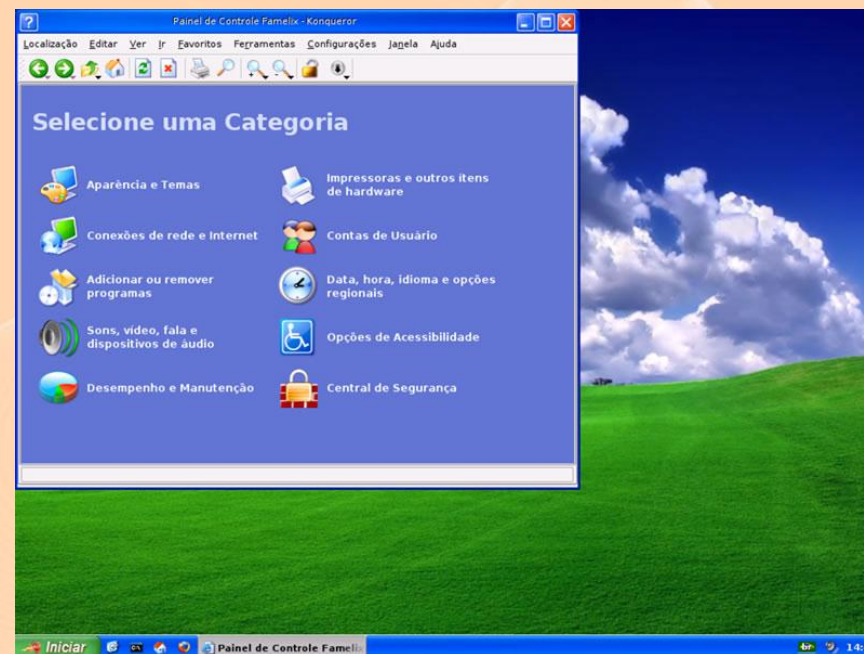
Painel de Controle Famelix - Konqueror

Localização Editar Ver Ir Favoritos Ferramentas Configurações Janela Ajuda

Selecione uma Categoria

Aparência e Temas

Impressoras e outros itens de hardware

Conexões de rede e Internet

Contas de Usuário

Adicionar ou remover programas

Data, hora, idioma e opções regionais

Sons, vídeo, fala e dispositivos de áudio

Opções de Acessibilidade

Desempenho e Manutenção

Central de Segurança

Iniciar

Painel de Controle Famelix

14: